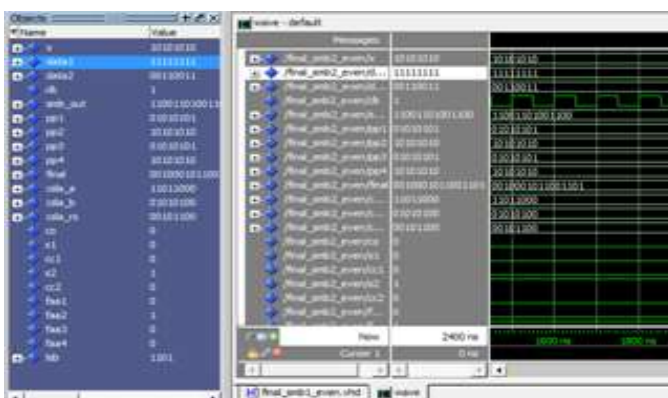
Objects
Name | Value
x 10101010
data1 11111111
data2 00110011
clk 1
amb_out 1100110100110
pp1 01010101
pp2 10101010
pp3 01010101
pp4 10101010
final 0010001011001
cola_a 11011000
cola_b 01010100
cola_rs 00101100
cn 0
x1 0
cc1 0
x2 1
cc2 0
faa1 0
faa2 1
faa3 0
faa4 0
tdb 1001

wave - default
Messages
/final_amb2_even/x 10101010
/final_amb2_even/d... 11111111
/final_amb2_even/... 00110011
/final_amb2_even/clk 1
/final_amb2_even/a... 1100110100110
/final_amb2_even/pp1 01010101
/final_amb2_even/pp2 10101010
/final_amb2_even/pp3 01010101
/final_amb2_even/pp4 10101010
/final_amb2_even/final 0010001011001101
/final_amb2_even/c... 11011000
/final_amb2_even/c... 01010100
/final_amb2_even/c... 00101100
/final_amb2_even/cn 0
/final_amb2_even/x1 0
/final_amb2_even/cc1 0
/final_amb2_even/x2 1
/final_amb2_even/cc2 0
/final_amb2_even/f... 0
Now 2400 ns
Cursor 1 0 ns
10101010
11111111
00110011
1100110100110
01010101
10101010
01010101
10101010
0010001011001101
11011000
01010100
00101100
1000 ns
1800 ns
final_amb1_even.vhd
wave